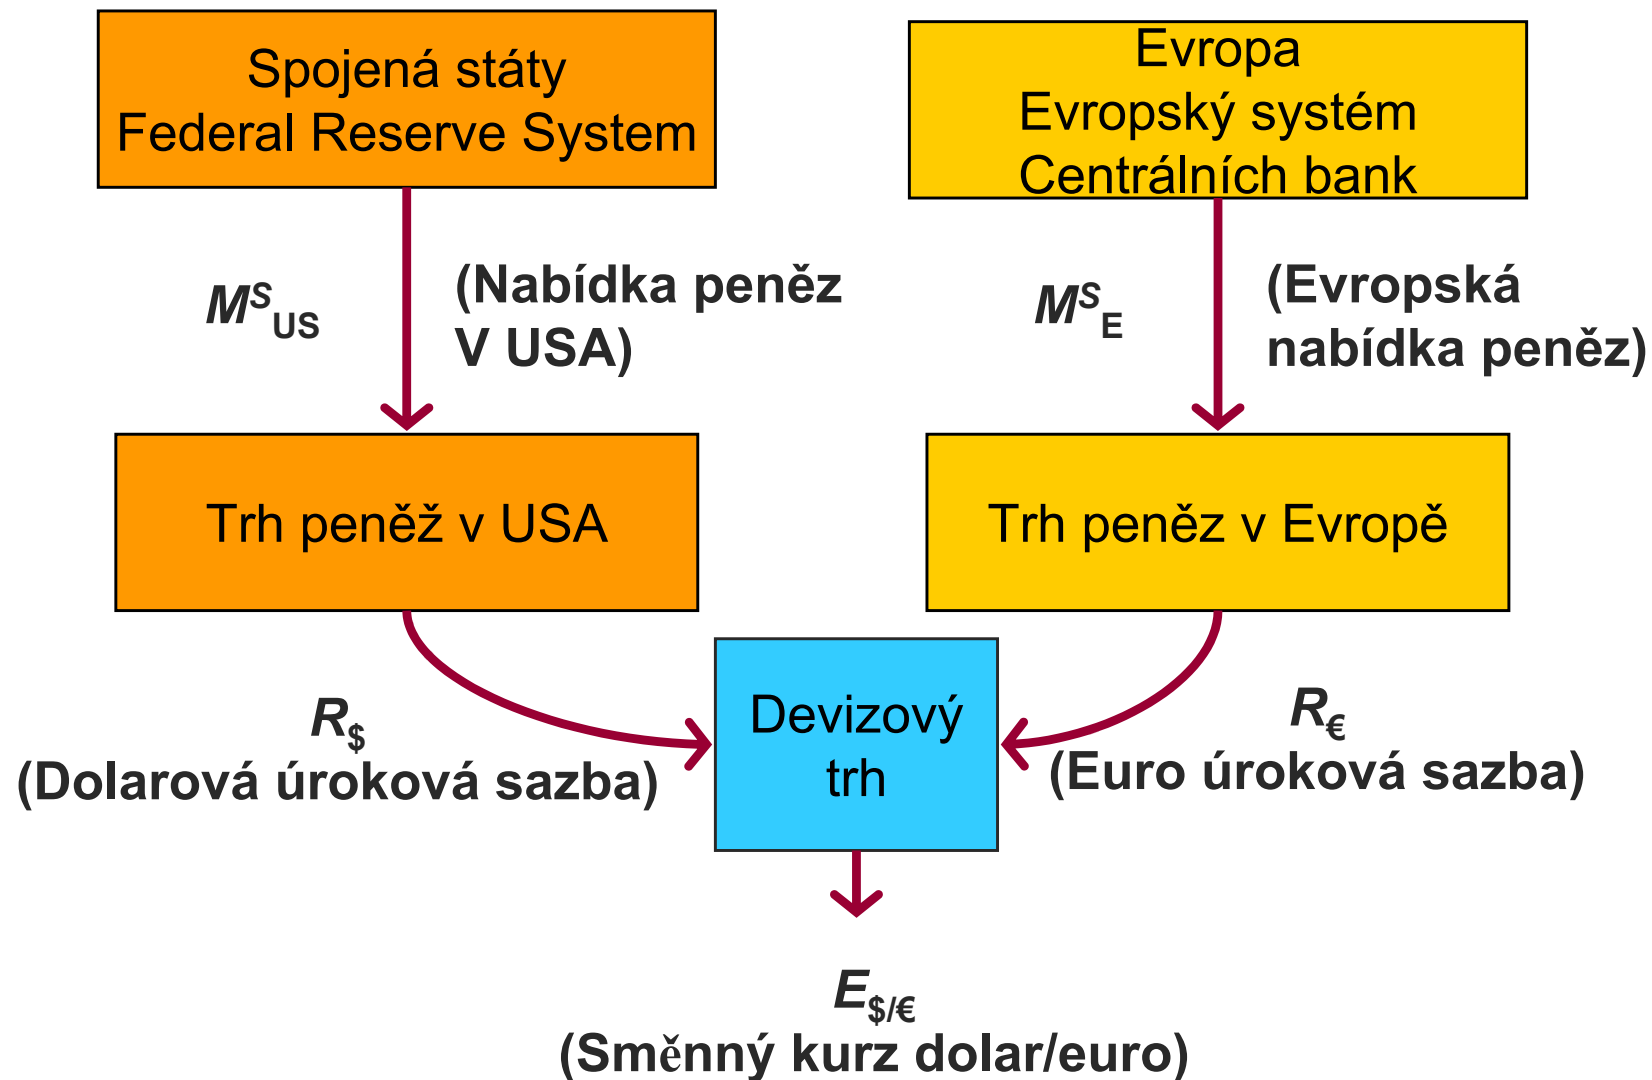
Spojená státy
Federal Reserve System

Evropa
Evropský systém
Centrálních bank

$M^S_{US}$

(Nabídka peněz V USA)

$M^S_E$

(Evropská nabídka peněz)

Trh peněž v USA

Trh peněz v Evropě

$R_\$$
(Dolarová úroková sazba)

Devizový trh

$R_€$
(Euro úroková sazba)

$E_{\$/€}$
(Směnný kurz dolar/euro)